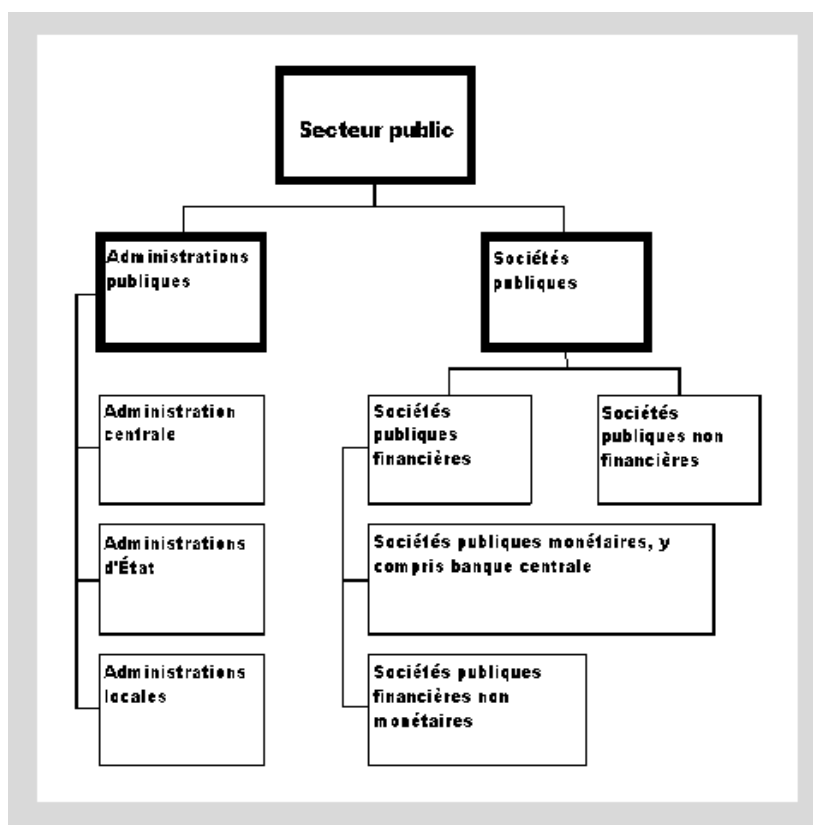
Secteur public

Administrations publiques

Sociétés publiques

Administration centrale

Administrations d'État

Administrations locales

Sociétés publiques financières

Sociétés publiques non financières

Sociétés publiques monétaires, y compris banque centrale

Sociétés publiques financières non monétaires